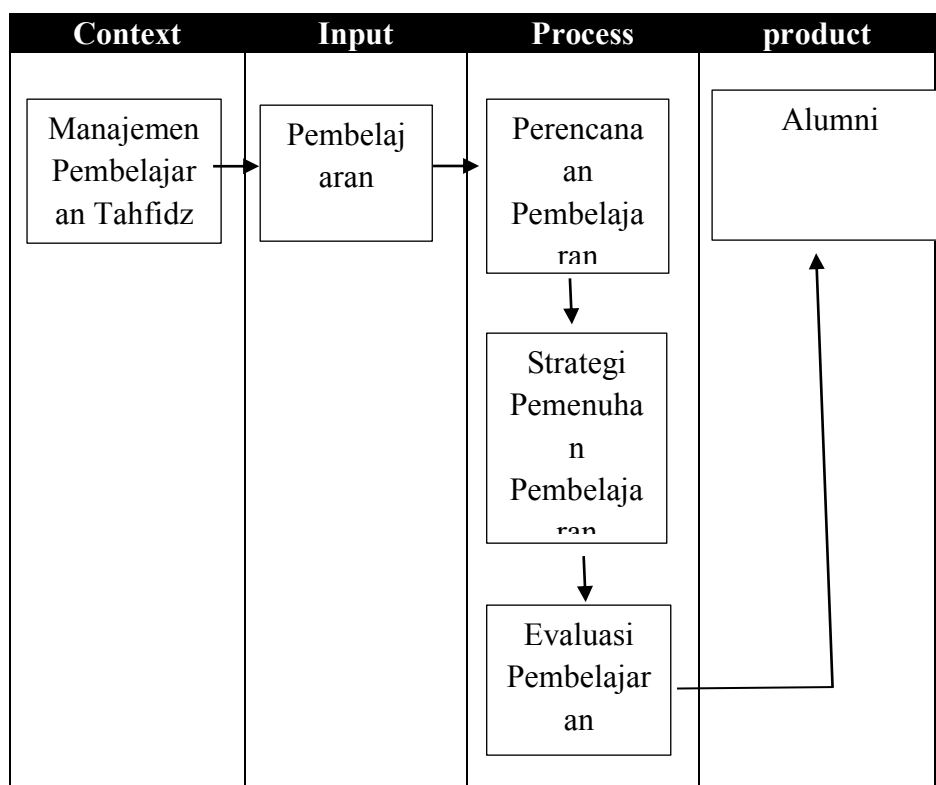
| Context | Input | Process | product |
|---|---|---|---|
| Manajemen Pembelajaran Tahfidz | Pembelajaran | Perencanaan Pembelajaran | Alumni |
| | | Strategi Pemenuhan Pembelajaran | |
| | | Evaluasi Pembelajaran | |